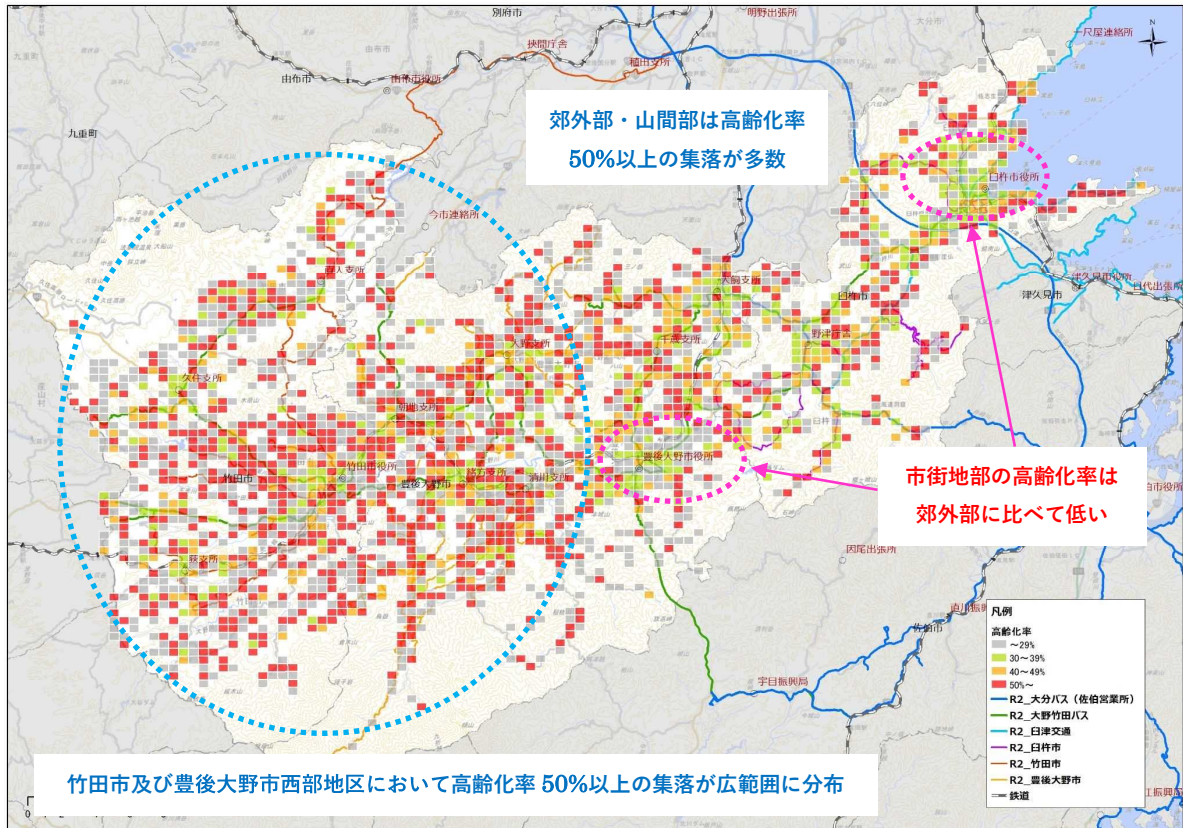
別府市
明野出張所
一尺屋連絡所
挟間庁舎
稙田支所
由布市
由布市役所
九重町
郊外部・山間部は高齢化率
50%以上の集落が多数
臼杵市役所
今市連絡所
野入支所
大野支所
千歳支所
野津庁舎
久住支所
朝地支所
竹田市役所
竹田市
豊後大野市
緒方支所
清川支所
豊後大野市役所
臼杵市
津久見市
市街地部の高齢化率は
郊外部に比べて低い
荻支所
因尾出張所
佐伯市
宇目振興局
凡例
高齢化率
～29%
30～39%
40～49%
50%～
R2_大分バス（佐伯営業所）
R2_大野竹田バス
R2_臼津交通
R2_臼杵市
R2_竹田市
R2_豊後大野市
鉄道
竹田市及び豊後大野市西部地区において高齢化率 50%以上の集落が広範囲に分布